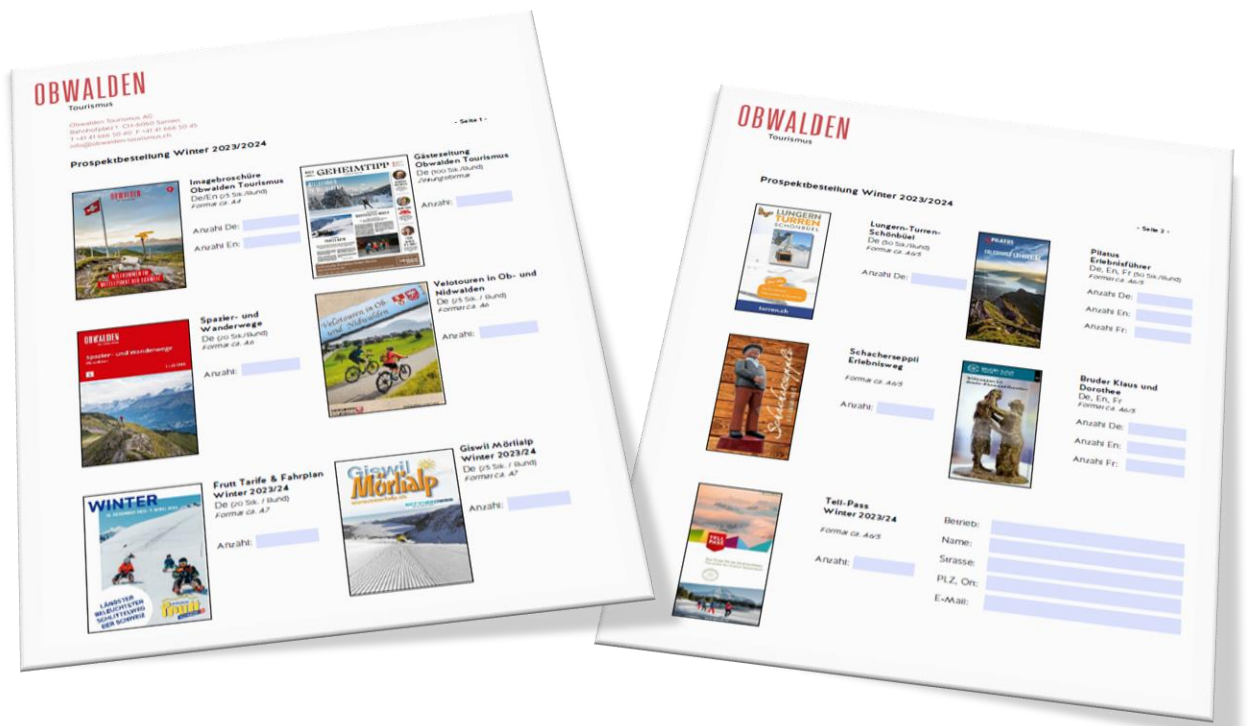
OBWALDEN
Tourismus

Obwalden Tourismus AG
Bahnhofplatz 1 · CH-6060 Sarnen
T +41 41 666 50 40 · F +41 41 666 50 45
info@obwalden-tourismus.ch

- Seite 1 -

Prospektbestellung Winter 2023/2024

Imagebroschüre Obwalden Tourismus
De/En (25 Stk./Bund)
Format ca. A4
Anzahl De:
Anzahl En:

Gästezeitung Obwalden Tourismus
De (100 Stk./Bund)
Zeitungsformat
Anzahl:

Spazier- und Wanderwege
De (20 Stk./Bund)
Format ca. A6
Anzahl:

Velotouren in Ob- und Nidwalden
De (25 Stk. / Bund)
Format ca. A6
Anzahl:

Frutt Tarife & Fahrplan Winter 2023/24
De (20 Stk. / Bund)
Format ca. A7
Anzahl:

Giswil Mörlialp Winter 2023/24
De (25 Stk. / Bund)
Format ca. A7
Anzahl:

OBWALDEN
Tourismus

Prospektbestellung Winter 2023/2024

- Seite 2 -

Lungern-Turren-Schönbüel
De (50 Stk./Bund)
Format ca. A6/5
Anzahl De:

Pilatus Erlebnisführer
De, En, Fr (50 Stk./Bund)
Format ca. A6/5
Anzahl De:
Anzahl En:
Anzahl Fr:

Schacherseppli Erlebnisweg
Format ca. A6/5
Anzahl:

Bruder Klaus und Dorothee
De, En, Fr
Format ca. A6/5
Anzahl De:
Anzahl En:
Anzahl Fr:

Tell-Pass Winter 2023/24
Format ca. A6/5
Anzahl:

Betrieb:
Name:
Strasse:
PLZ, Ort:
E-Mail: